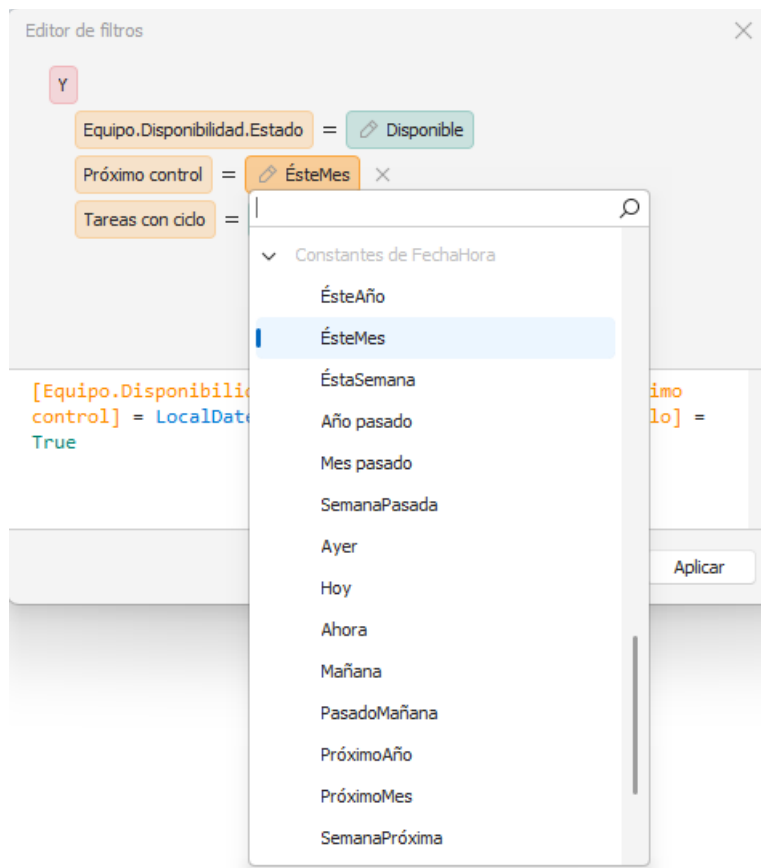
Editor de filtros

Y

Equipo.Disponibilidad.Estado = Disponible

Próximo control = ÉsteMes

Tareas con ciclo =

Constantes de FechaHora

ÉsteAño

ÉsteMes

ÉstaSemana

Año pasado

Mes pasado

SemanaPasada

Ayer

Hoy

Ahora

Mañana

PasadoMañana

PróximoAño

PróximoMes

SemanaPróxima

[Equipo.Disponibilid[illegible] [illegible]imo control] = LocalDat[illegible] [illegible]lo] = True

Aplicar